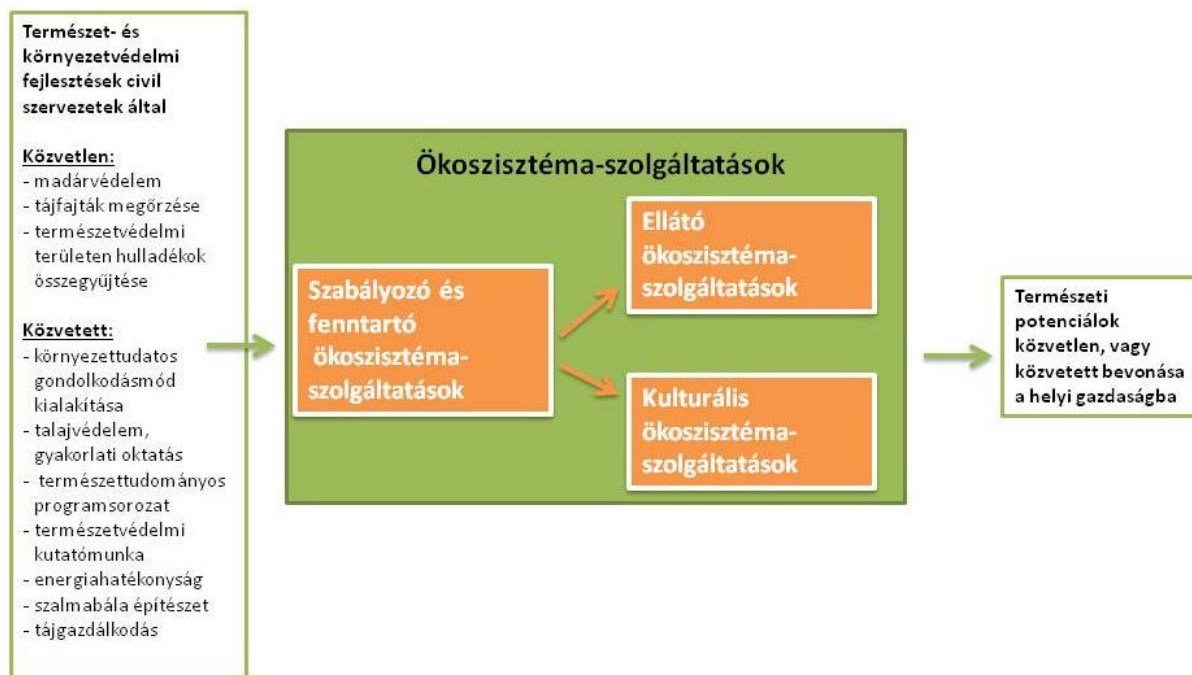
Természet- és környezetvédelmi fejlesztések civil szervezetek által

Közvetlen:
- madárvédelem
- tájfajták megőrzése
- természetvédelmi területen hulladékok összegyűjtése

Közvetett:
- környezettudatos gondolkodásmód kialakítása
- talajvédelem, gyakorlati oktatás
- természettudományos programsorozat
- természetvédelmi kutatómunka
- energiahatékonyság
- szalmabála építészet
- tájgazdálkodás

Ökoszisztéma-szolgáltatások

Szabályozó és fenntartó ökoszisztéma-szolgáltatások

Ellátó ökoszisztéma-szolgáltatások

Kulturális ökoszisztéma-szolgáltatások

Természeti potenciálok közvetlen, vagy közvetett bevonása a helyi gazdaságba